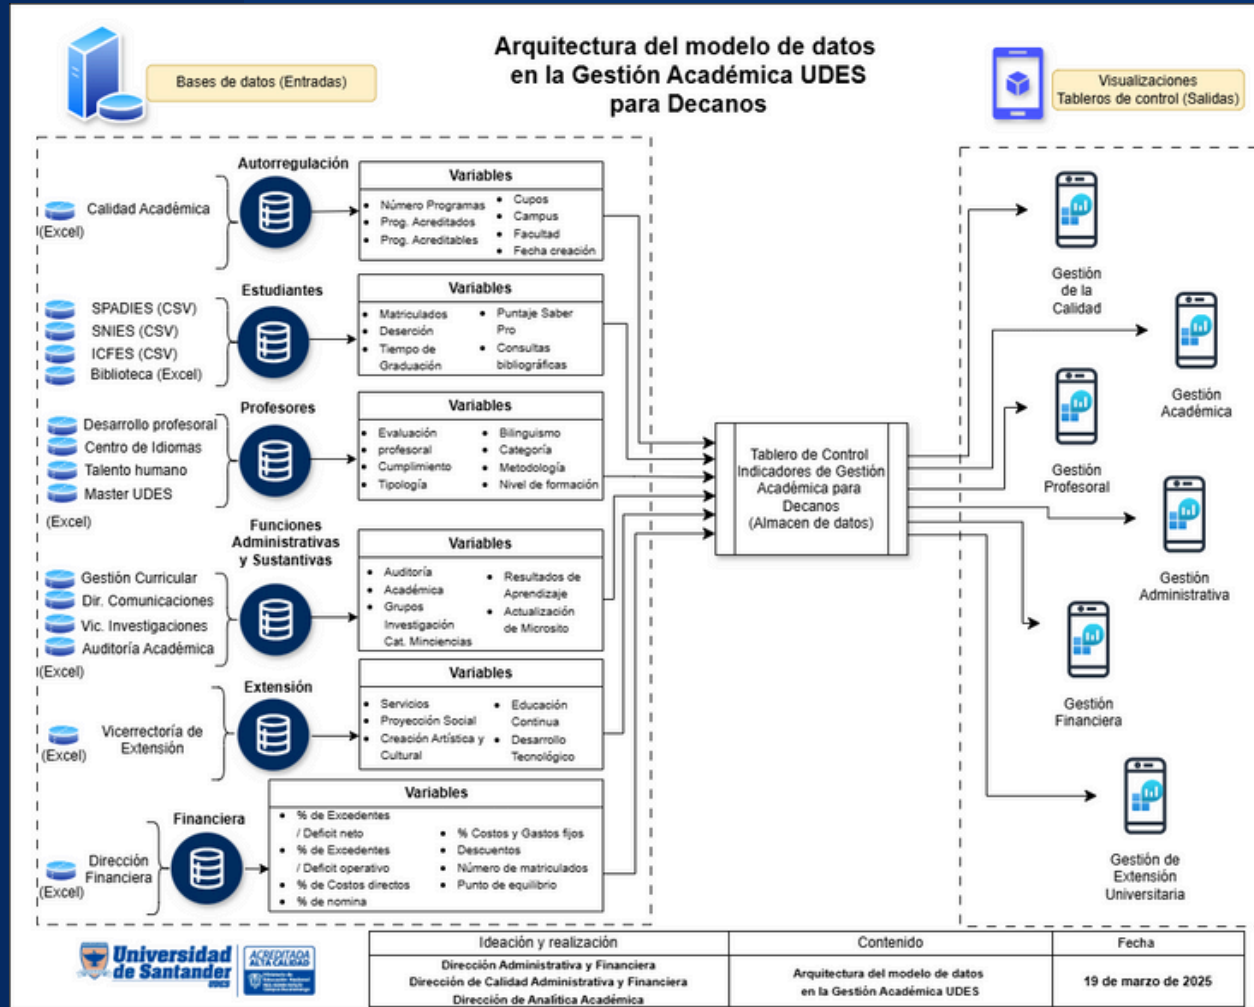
Arquitectura del modelo de datos en la Gestión Académica UDES para Decanos

Bases de datos (Entradas)

Visualizaciones Tableros de control (Salidas)

Calidad Académica
(Excel)

Autorregulación

Variables
- Número Programas
- Prog. Acreditados
- Prog. Acreditables
- Cupos
- Campus
- Facultad
- Fecha creación

SPADIES (CSV)
SNIES (CSV)
ICFES (CSV)
Biblioteca (Excel)

Estudiantes

Variables
- Matriculados
- Deserción
- Tiempo de Graduación
- Puntaje Saber Pro
- Consultas bibliográficas

Desarrollo profesoral
Centro de Idiomas
Talento humano
Master UDES
(Excel)

Profesores

Variables
- Evaluación profesoral
- Cumplimiento
- Tipología
- Bilinguismo
- Categoría
- Metodología
- Nivel de formación

Gestión Curricular
Dir. Comunicaciones
Vic. Investigaciones
Auditoría Académica
(Excel)

Funciones Administrativas y Sustantivas

Variables
- Auditoría Académica
- Grupos Investigación Cat. Minciencias
- Resultados de Aprendizaje
- Actualización de Micrositio

Vicerrectoría de Extensión
(Excel)

Extensión

Variables
- Servicios
- Proyección Social
- Creación Artística y Cultural
- Educación Continua
- Desarrollo Tecnológico

Dirección Financiera
(Excel)

Financiera

Variables
- % de Excedentes / Deficit neto
- % de Excedentes / Deficit operativo
- % de Costos directos
- % de nomina
- % Costos y Gastos fijos
- Descuentos
- Número de matriculados
- Punto de equilibrio

Tablero de Control Indicadores de Gestión Académica para Decanos (Almacen de datos)

Gestión de la Calidad

Gestión Académica

Gestión Profesoral

Gestión Administrativa

Gestión Financiera

Gestión de Extensión Universitaria

Universidad de Santander UDES

ACREDITADA ALTA CALIDAD

| Ideación y realización | Contenido | Fecha |
|---|---|---|
| Dirección Administrativa y Financiera<br>Dirección de Calidad Administrativa y Financiera<br>Dirección de Analítica Académica | Arquitectura del modelo de datos en la Gestión Académica UDES | 19 de marzo de 2025 |